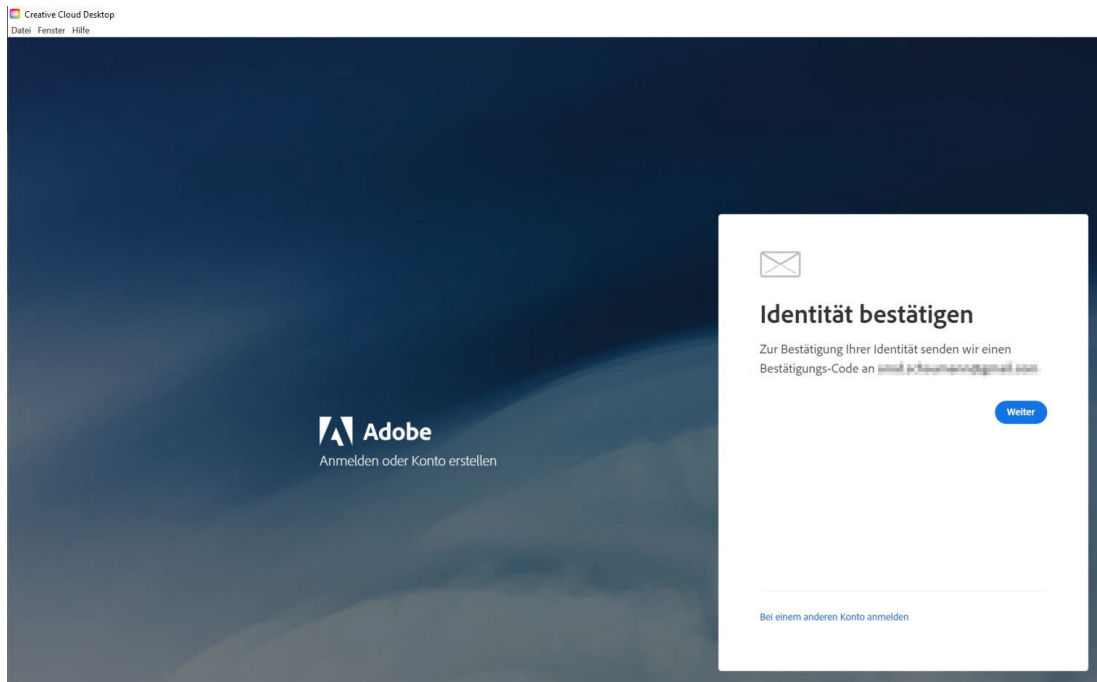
Creative Cloud Desktop
Datei Fenster Hilfe

Adobe
Anmelden oder Konto erstellen

Identität bestätigen

Zur Bestätigung Ihrer Identität senden wir einen Bestätigungs-Code an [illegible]

Weiter

Bei einem anderen Konto anmelden